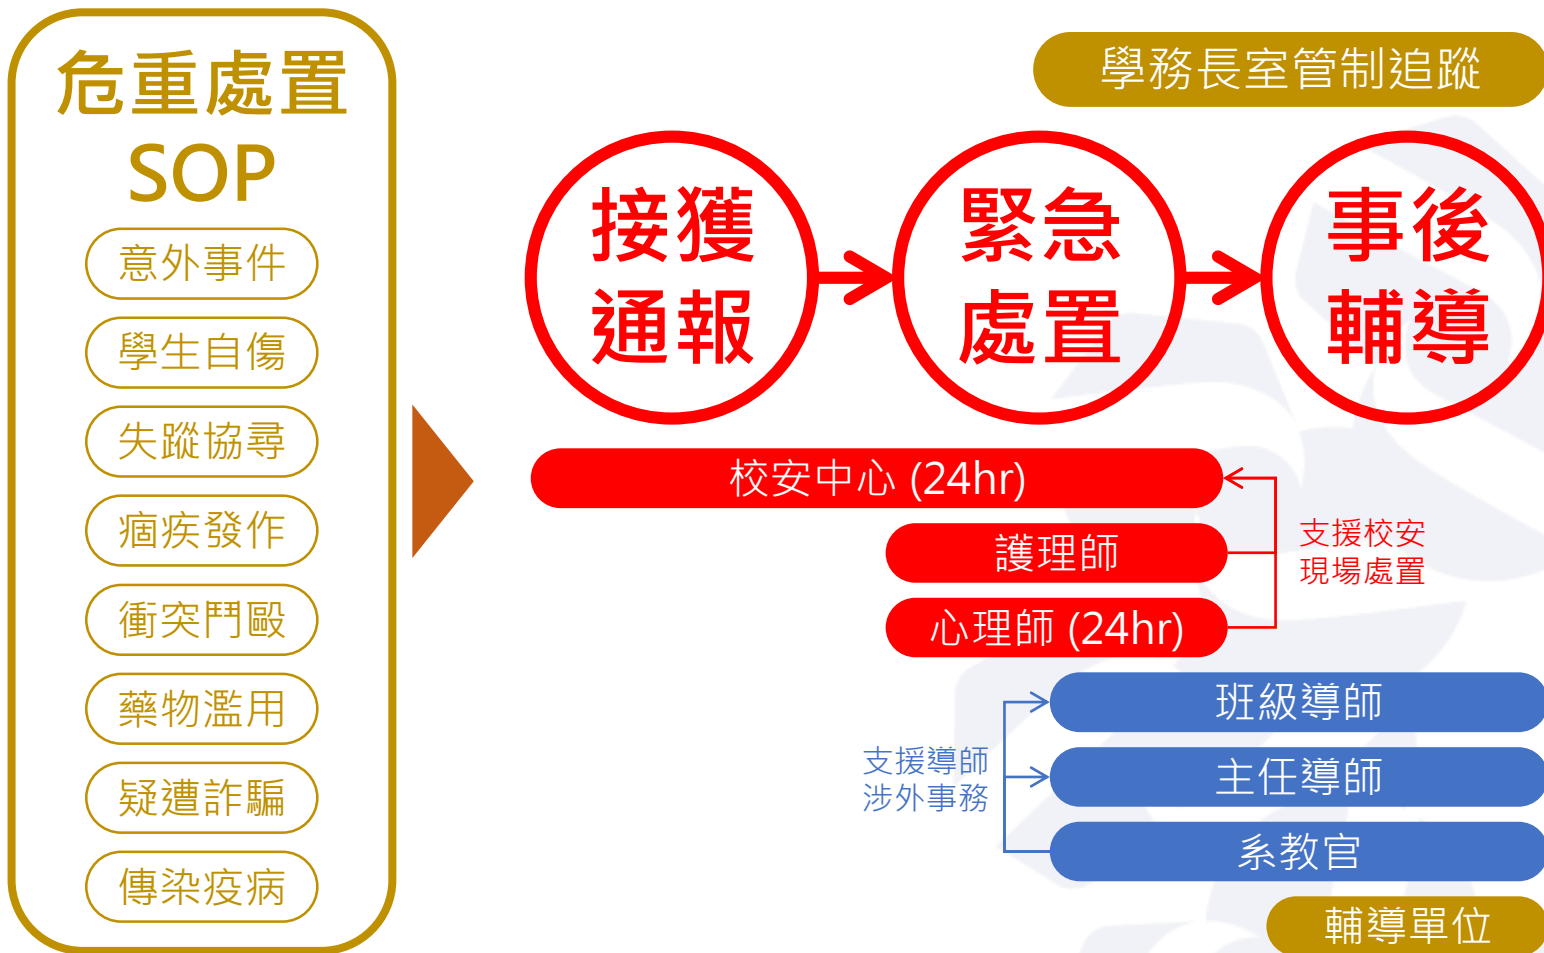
危重處置
SOP

意外事件

學生自傷

失蹤協尋

癲疾發作

衝突鬥毆

藥物濫用

疑遭詐騙

傳染疫病

學務長室管制追蹤

接獲通報

緊急處置

事後輔導

校安中心 (24hr)

護理師

心理師 (24hr)

支援校安
現場處置

班級導師

主任導師

系教官

支援導師
涉外事務

輔導單位